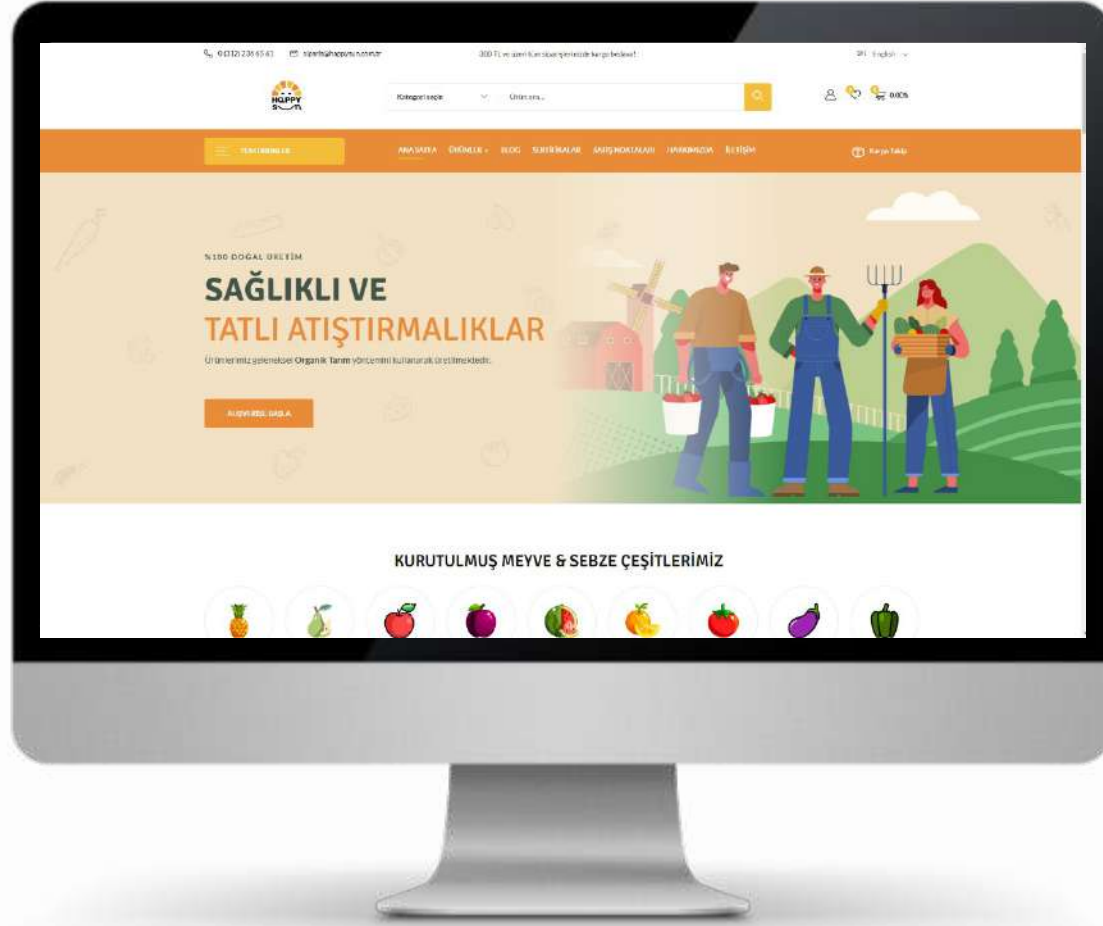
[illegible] siparis@happysun.com.tr

300 TL ve üzeri tüm siparişlerinizde kargo bedava!

English

HAPPY SUN

Kategori seçin

Ürün ara...

0.00₺

KATEGORİLER

ANA SAYFA ÜRÜNLER BLOG SERTİFİKALAR SATIŞ NOKTALARI HAKKIMIZDA İLETİŞİM

Kargo Takip

%100 DOĞAL ÜRETİM

SAĞLIKLI VE

TATLI ATIŞTIRMALIKLAR

Ürünlerimiz geleneksel Organik Tarım yöntemini kullanarak üretilmektedir.

ALIŞVERİŞE BAŞLA

KURUTULMUŞ MEYVE & SEBZE ÇEŞİTLERİMİZ